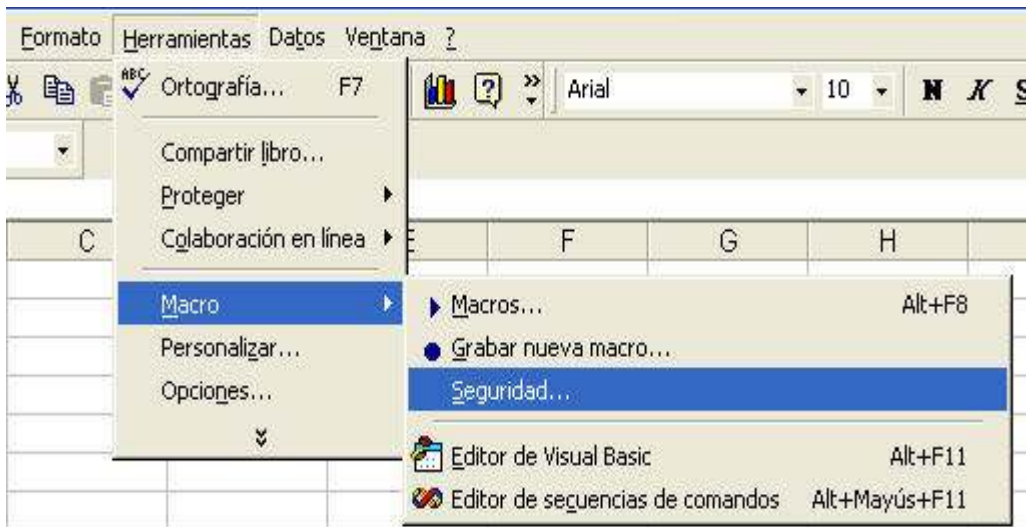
Formato Herramientas Datos Ventana ?

Ortografía... F7

Compartir libro...

Proteger

Colaboración en línea

Macro

Personalizar...

Opciones...

Arial 10 N K S

C E F G H

Macros... Alt+F8

Grabar nueva macro...

Seguridad...

Editor de Visual Basic Alt+F11

Editor de secuencias de comandos Alt+Mayús+F11